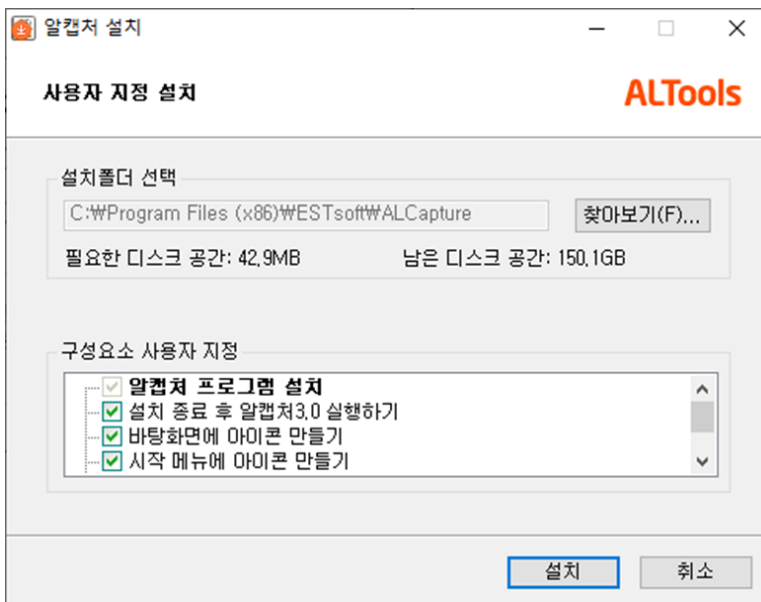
알캡처 설치

사용자 지정 설치

ALTools

설치폴더 선택

C:₩Program Files (x86)₩ESTsoft₩ALCapture

찾아보기(F)...

필요한 디스크 공간: 42.9MB

남은 디스크 공간: 150.1GB

구성요소 사용자 지정

알캡처 프로그램 설치
설치 종료 후 알캡처3.0 실행하기
바탕화면에 아이콘 만들기
시작 메뉴에 아이콘 만들기

설치

취소